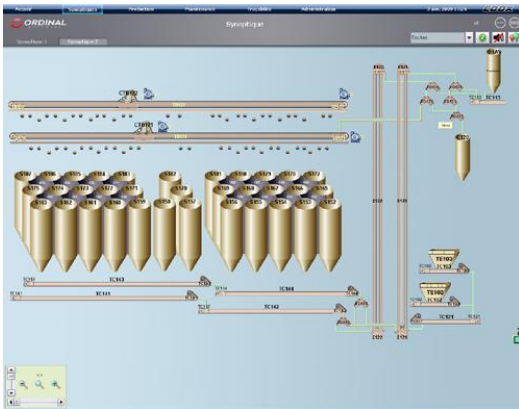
Accueil | Synoptiques | Production | Maintenance | Traçabilité | Administration

ORDINAL

Synoptique

Synoptique 1 | Synoptique 2

Toutes

CTB102

CTB101

S182 S181 S180 S179 S178 S177 S176 S175 S174 S173 S172 S171 S170 S169 S168 S167 S166 S165 S164 S163 S162 S161 S160 S159 S158 S157 S156 S155 S154 S153 S152 S151

TC103 TC101 TC102 TC104

TE103 TE102

TC121

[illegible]